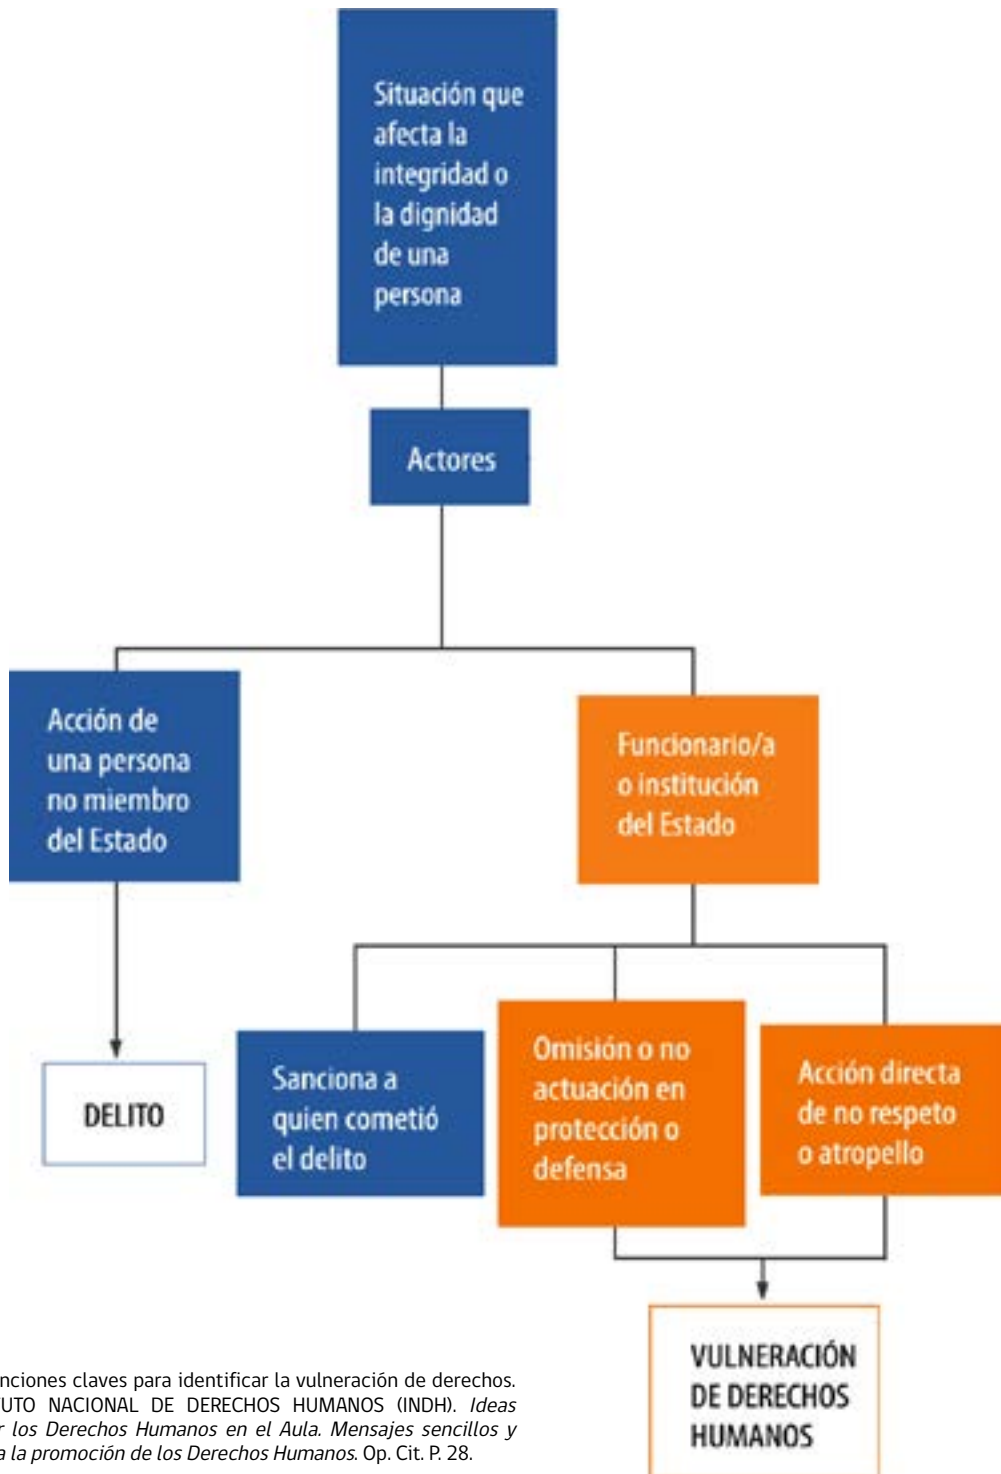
Situación que afecta la integridad o la dignidad de una persona

Actores

Acción de una persona no miembro del Estado

Funcionario/a o institución del Estado

DELITO

Sanciona a quien cometió el delito

Omisión o no actuación en protección o defensa

Acción directa de no respeto o atropello

VULNERACIÓN DE DERECHOS HUMANOS

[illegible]nciones claves para identificar la vulneración de derechos. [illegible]UTO NACIONAL DE DERECHOS HUMANOS (INDH). *Ideas* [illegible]*r los Derechos Humanos en el Aula. Mensajes sencillos y* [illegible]*a la promoción de los Derechos Humanos*. Op. Cit. P. 28.